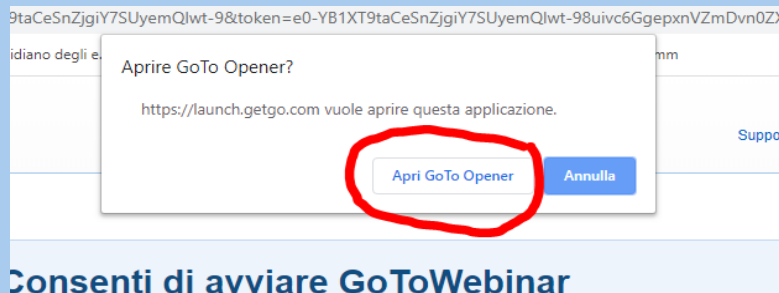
9taCeSnZjgiY7SUyemQlwt-9&token=e0-YB1XT9taCeSnZjgiY7SUyemQlwt-98uivc6GgepxnVZmDvn0ZX

idiano degli e

mm

Aprire GoTo Opener?

https://launch.getgo.com vuole aprire questa applicazione.

Suppo

Apri GoTo Opener

Annulla

Consenti di avviare GoToWebinar